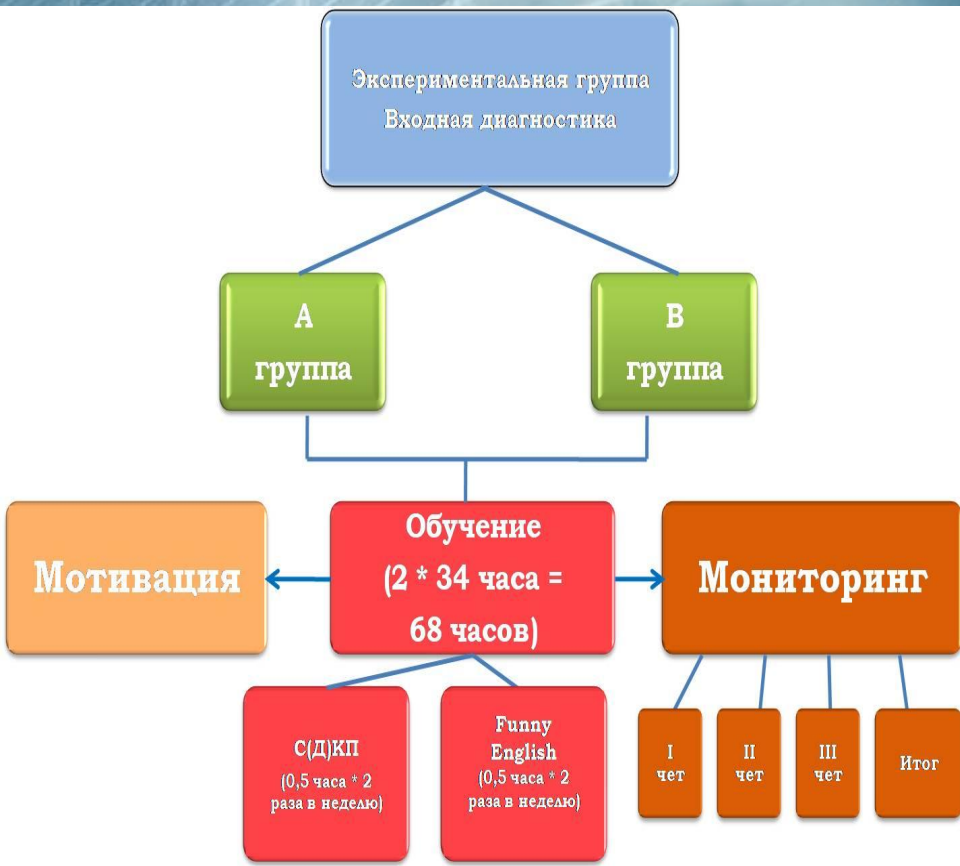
Экспериментальная группа
Входная диагностика

А
группа

В
группа

Мотивация

Обучение
(2 * 34 часа = 68 часов)

Мониторинг

С(Д)КП
(0,5 часа * 2 раза в неделю)

Funny English
(0,5 часа * 2 раза в неделю)

I
чет

II
чет

III
чет

Итог